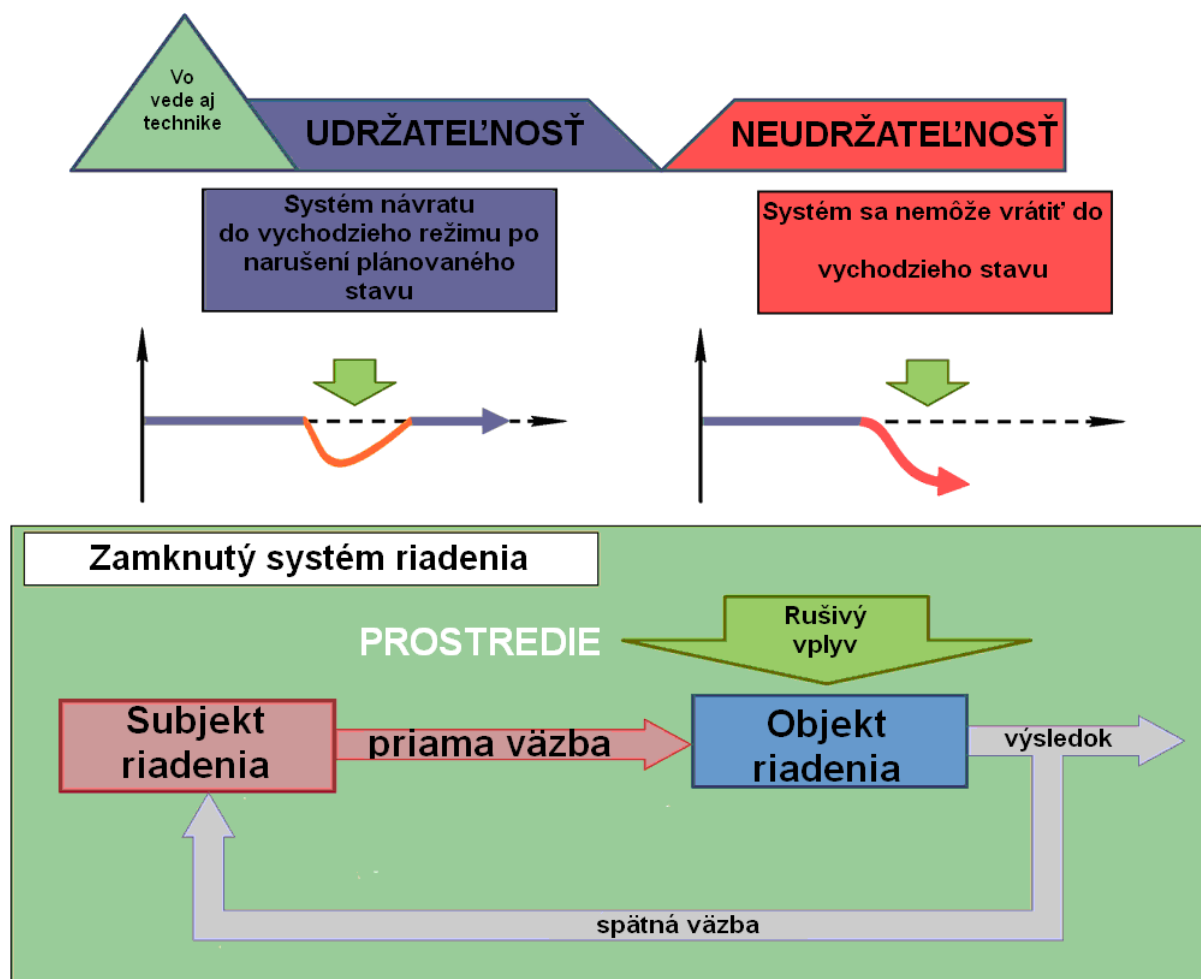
Vo vede aj technike

UDRŽATEĽNOSŤ

NEUDRŽATEĽNOSŤ

Systém návratu do vychodzieho režimu po narušení plánovaného stavu

Systém sa nemôže vrátiť do vychodzieho stavu

Zamknutý systém riadenia

PROSTREDIE

Rušivý vplyv

Subjekt riadenia

priama väzba

Objekt riadenia

výsledok

spätná väzba